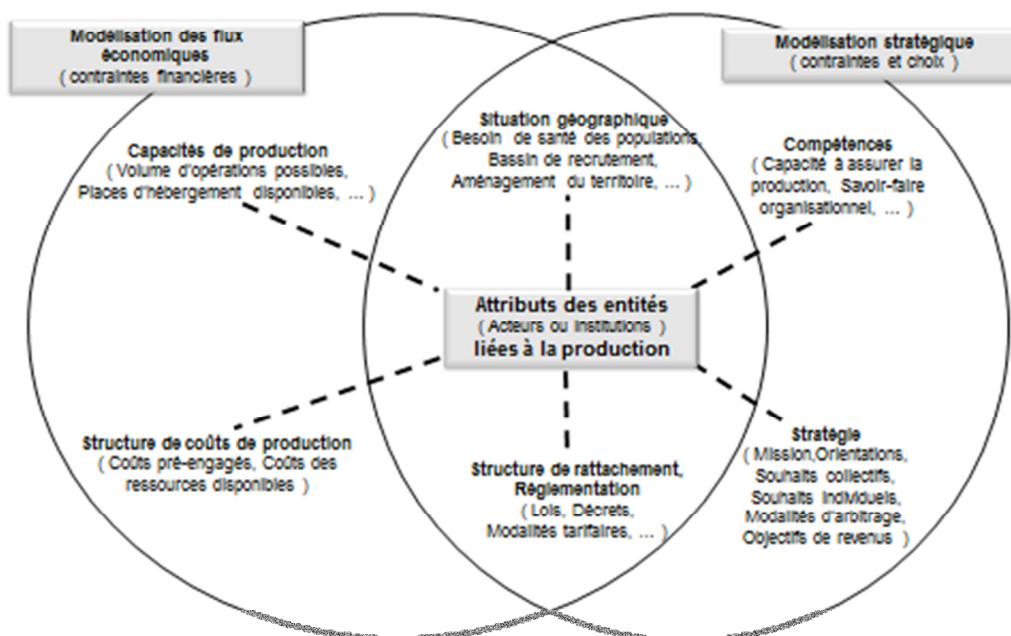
Modélisation des flux économiques
( contraintes financières )

Modélisation stratégique
( contraintes et choix )

Capacités de production
( Volume d'opérations possibles, Places d'hébergement disponibles, ... )

Situation géographique
( Besoin de santé des populations, Bassin de recrutement, Aménagement du territoire, ... )

Compétences
( Capacité à assurer la production, Savoir-faire organisationnel, ... )

Attributs des entités
( Acteurs ou Institutions )
liées à la production

Structure de coûts de production
( Coûts pré-engagés, Coûts des ressources disponibles )

Structure de rattachement, Réglementation
( Lois, Décrets, Modalités tarifaires, ... )

Stratégie
( Mission,Orientations, Souhaits collectifs, Souhaits individuels, Modalités d'arbitrage, Objectifs de revenus )